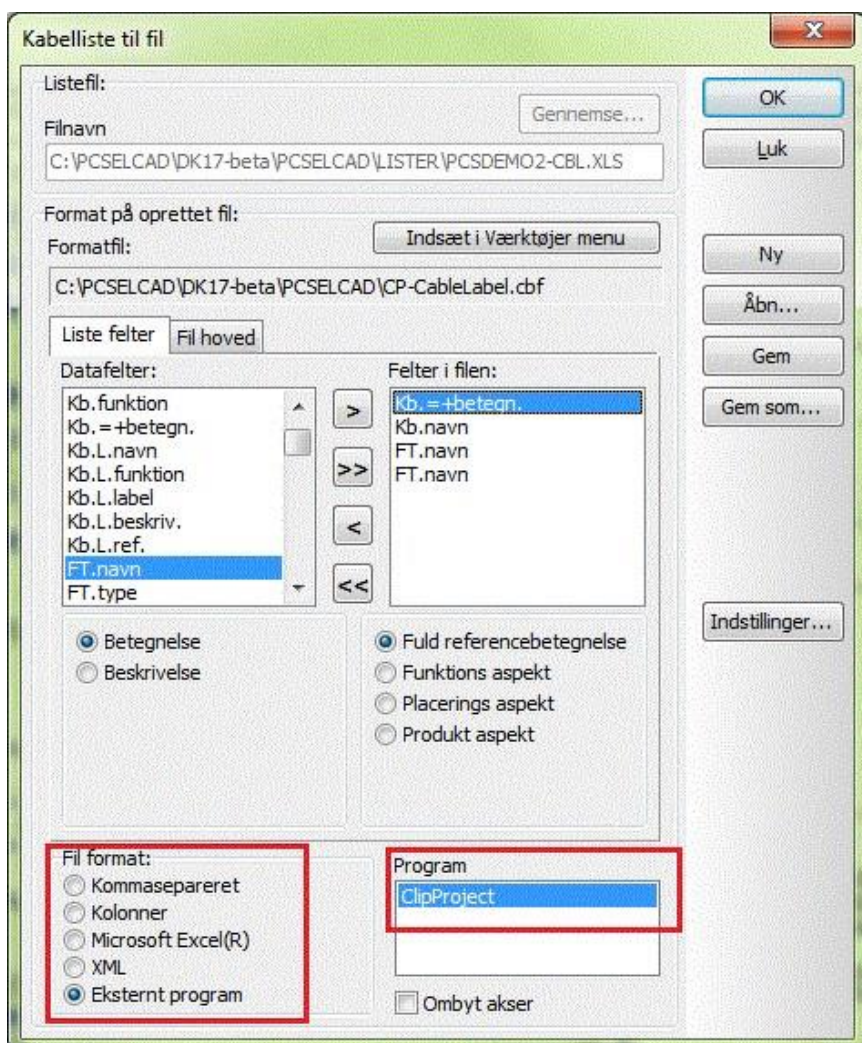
Kabelliste til fil

Listefil:

Gennemse...

Filnavn

C:\PCSELCAD\DK17-beta\PCSELCAD\LISTER\PCSDEMO2-CBL.XLS

Format på oprettet fil:

Formatfil:

Indsæt i Værktøjer menu

C:\PCSELCAD\DK17-beta\PCSELCAD\CP-CableLabel.cbf

Liste felter

Fil hoved

Datafelter:

Kb.funktion
Kb.=+betegn.
Kb.L.navn
Kb.L.funktion
Kb.L.label
Kb.L.beskriv.
Kb.L.ref.
FT.navn
FT.type

>

>>

<

<<

Felter i filen:

Kb.=+betegn.
Kb.navn
FT.navn
FT.navn

Betegnelse
Beskrivelse

Fuld referencebetegnelse
Funktions aspekt
Placerings aspekt
Produkt aspekt

Fil format:
Kommasepareret
Kolonner
Microsoft Excel(R)
XML
Eksternt program

Program

ClipProject

Ombyt akser

OK

Luk

Ny

Åbn...

Gem

Gem som...

Indstillinger...